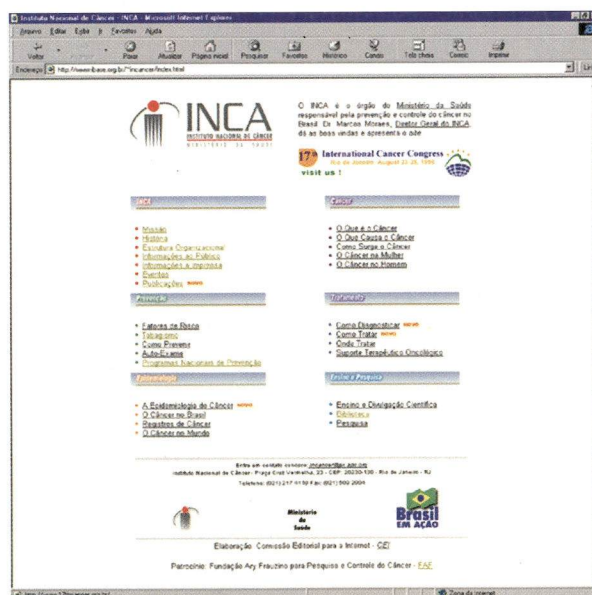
Instituto Nacional de Câncer - INCA - Microsoft Internet Explorer

Arquivo Editar Exibir Ir Favoritos Ajuda

Voltar Avançar Parar Atualizar Página inicial Pesquisar Favoritos Histórico Canais Tela cheia Correio Imprimir

Endereço http://www.inca.org.br/~inca/index.html

INCA
INSTITUTO NACIONAL DE CÂNCER
MINISTÉRIO DA SAÚDE

O INCA é o órgão do Ministério da Saúde responsável pela prevenção e controle do câncer no Brasil. Dr. Marcos Moraes, Diretor Geral do INCA dá as boas vindas e apresenta o site

17th International Cancer Congress
Rio de Janeiro August 23-28, 1998
visit us !

INCA

- Missão
- História
- Estrutura Organizacional
- Informações ao Público
- Informações à Imprensa
- Eventos
- Publicações novo

Câncer

- O Que é o Câncer
- O Que Causa o Câncer
- Como Surge o Câncer
- O Câncer na Mulher
- O Câncer no Homem

Prevenção

- Fatores de Risco
- Tabagismo
- Como Prevenir
- Auto-Exame
- Programas Nacionais de Prevenção

Tratamento

- Como Diagnosticar novo
- Como Tratar novo
- Onde Tratar
- Suporte Terapêutico Oncológico

Epidemiologia

- A Epidemiologia do Câncer novo
- O Câncer no Brasil
- Registros de Câncer
- O Câncer no Mundo

Ensino e Pesquisa

- Ensino e Divulgação Científica
- Biblioteca
- Pesquisa

Entre em contato conosco: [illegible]
Instituto Nacional de Câncer - Praça Cruz Vermelha, 23 - CEP: 20230-130 - Rio de Janeiro - RJ
Telefone: (021) 217-0110 Fax: (021) 509-2004

Ministério da Saúde

Brasil EM AÇÃO

Elaboração: Comissão Editorial para a Internet - CEI

Patrocínio: Fundação Ary Frauzino para Pesquisa e Controle do Câncer - FAF

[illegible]

Zona da Internet